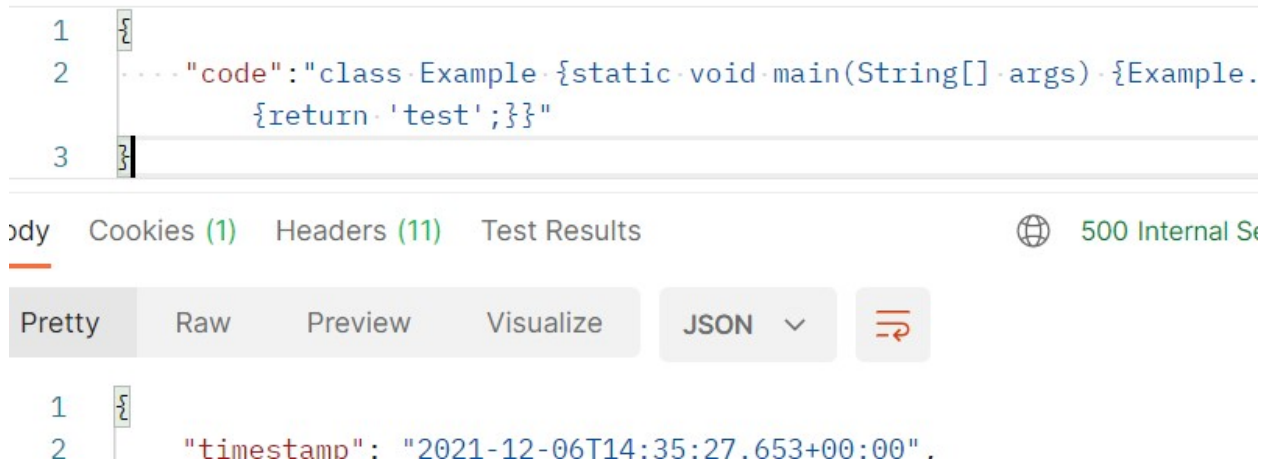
1 {
2 "code":"class Example {static void main(String[] args) {Example.
{return 'test';}}"
3 }

ody Cookies (1) Headers (11) Test Results

500 Internal Se

Pretty Raw Preview Visualize JSON

1 {
2 "timestamp": "2021-12-06T14:35:27.653+00:00",